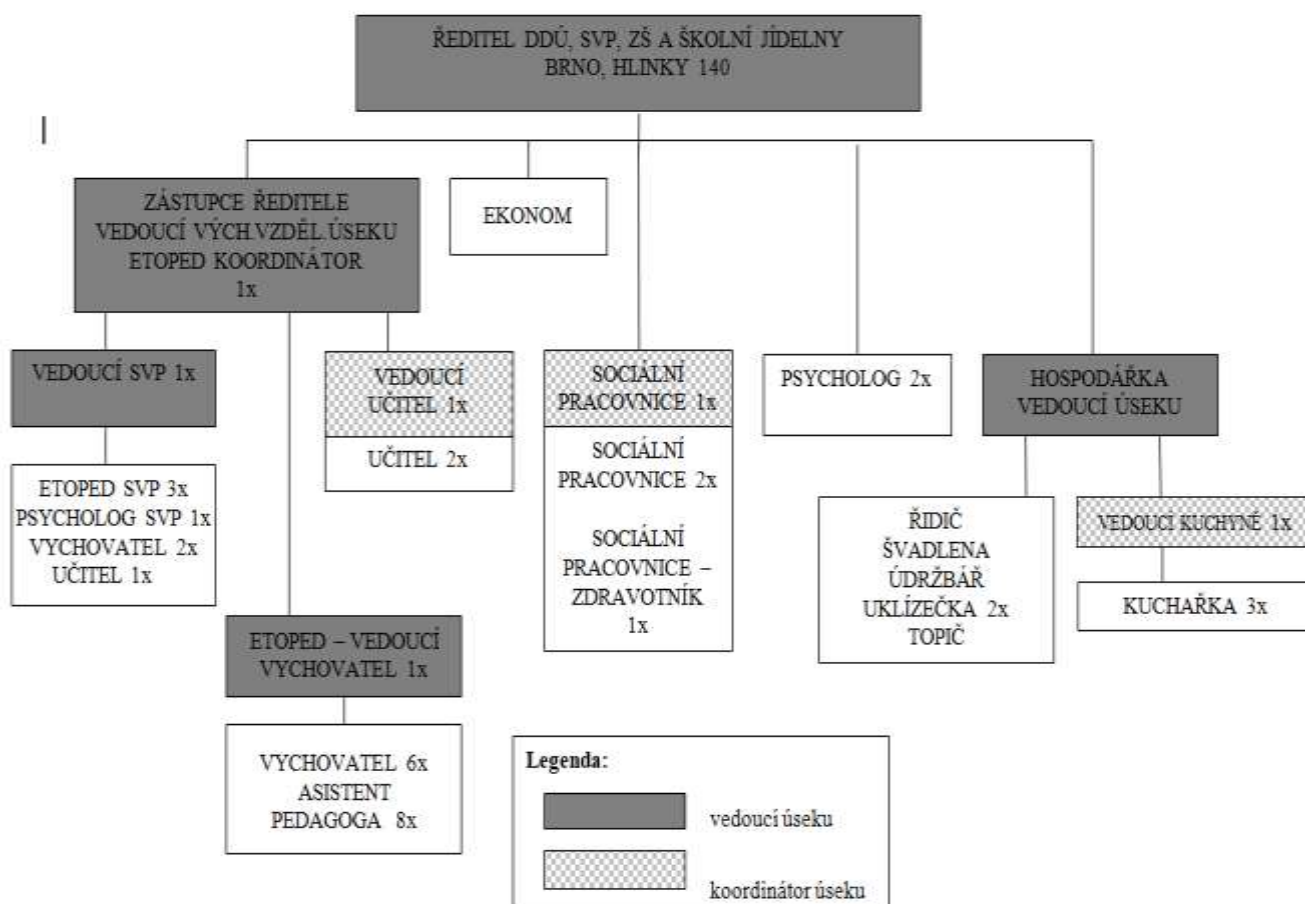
ŘEDITEL DDÚ, SVP, ZŠ A ŠKOLNÍ JÍDELNY
BRNO, HLINKY 140

|

ZÁSTUPCE ŘEDITELE
VEDOUCÍ VÝCH.VZDĚL.ÚSEKU
ETOPED KOORDINÁTOR
1x

EKONOM

VEDOUCÍ SVP 1x

ETOPED SVP 3x
PSYCHOLOG SVP 1x
VYCHOVATEL 2x
UČITEL 1x

VEDOUCÍ UČITEL 1x

UČITEL 2x

ETOPED – VEDOUCÍ VYCHOVATEL 1x

VYCHOVATEL 6x
ASISTENT PEDAGOGA 8x

SOCIÁLNÍ PRACOVNICE 1x

SOCIÁLNÍ PRACOVNICE 2x

SOCIÁLNÍ PRACOVNICE – ZDRAVOTNÍK 1x

PSYCHOLOG 2x

HOSPODÁŘKA
VEDOUCÍ ÚSEKU

ŘIDIČ
ŠVADLENA
ÚDRŽBÁŘ
UKLÍZEČKA 2x
TOPIČ

VEDOUCÍ KUCHYNĚ 1x

KUCHAŘKA 3x

Legenda:
vedoucí úseku
koordinátor úseku